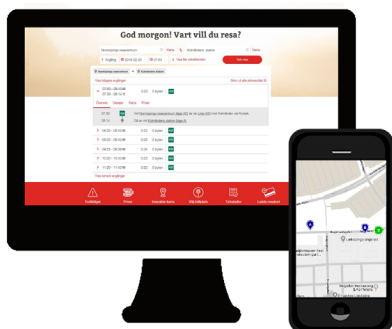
God morgon! Vart vill du resa?

Norrköpings resecentrum

Kornhabers station

Sök resa

07:00 - 08:08

Översikt

Karta

Trafikstörningar

Priser

Inventer kort

Mitt Biljettkonto

Tidtabeller

Ladda resekort